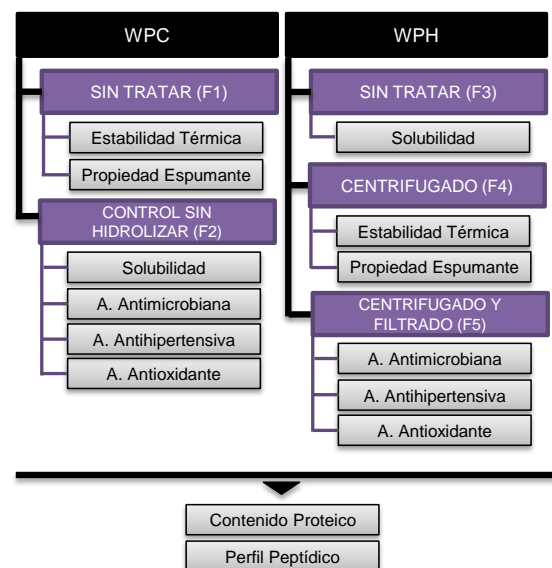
WPC

SIN TRATAR (F1)

Estabilidad Térmica

Propiedad Espumante

CONTROL SIN HIDROLIZAR (F2)

Solubilidad

A. Antimicrobiana

A. Antihipertensiva

A. Antioxidante

WPH

SIN TRATAR (F3)

Solubilidad

CENTRIFUGADO (F4)

Estabilidad Térmica

Propiedad Espumante

CENTRIFUGADO Y FILTRADO (F5)

A. Antimicrobiana

A. Antihipertensiva

A. Antioxidante

Contenido Proteico

Perfil Peptídico